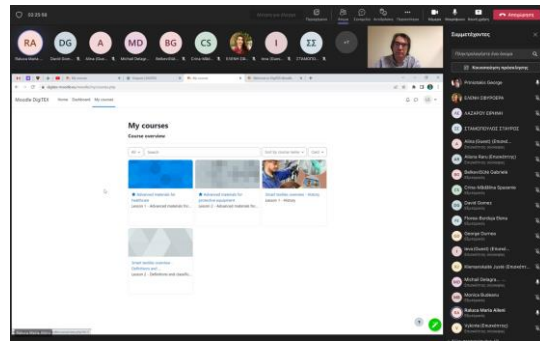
03:25:50

Απογραφή

RA DG A MD BG CS I ΣΣ

Ratuca Maria... David Gom... Alina (Guest... Michail Gelaga... BelkenDiz... Crina Măli... ΕΛΕΝΗ ΣΙΒ... Ieva (Guest... ΣΤΑΜΑΤΙΟ...

Moodle DigiTEX Home Dashboard My courses

My courses

Course overview

All Search Sort by course name Card

Advanced materials for healthcare
Lesson 1 - Advanced materials for...

Advanced materials for protective equipment
Lesson 2 - Advanced materials for...

Smart textiles overview - History
Lesson 1 - History

Smart textiles overview - Definitions and...
Lesson 2 - Definitions and classific...

Συμμετέχοντες

Πληκτρολογήστε ένα όνομα

Αποσυνδεση εμφανίσεων

Primenko George
ΕΛΕΝΗ ΣΙΒΥΡΟΒΑ
ΛΑΖΑΡΟΣ ΣΕΡΑΚΗ
ΣΤΑΜΕΛΟΥΛΟΣ ΣΤΑΥΡΟΣ
Alina (Guest) (Επισκέ...
Aliona Raru (Επισκέπτης)
BelkenDizle Gabriele
Crina-Mădălina Spoiala
David Gomez
Florea-Bordoșa Elena
George Dumas
Ieva (Guest) (Επισκ...
Mariacristadle Jacob (Επισκέπτ...
Michail Gelagra...
Monica Budeanu
Ratuca Maria Alleni
Vylenka (Επισκέπτης)